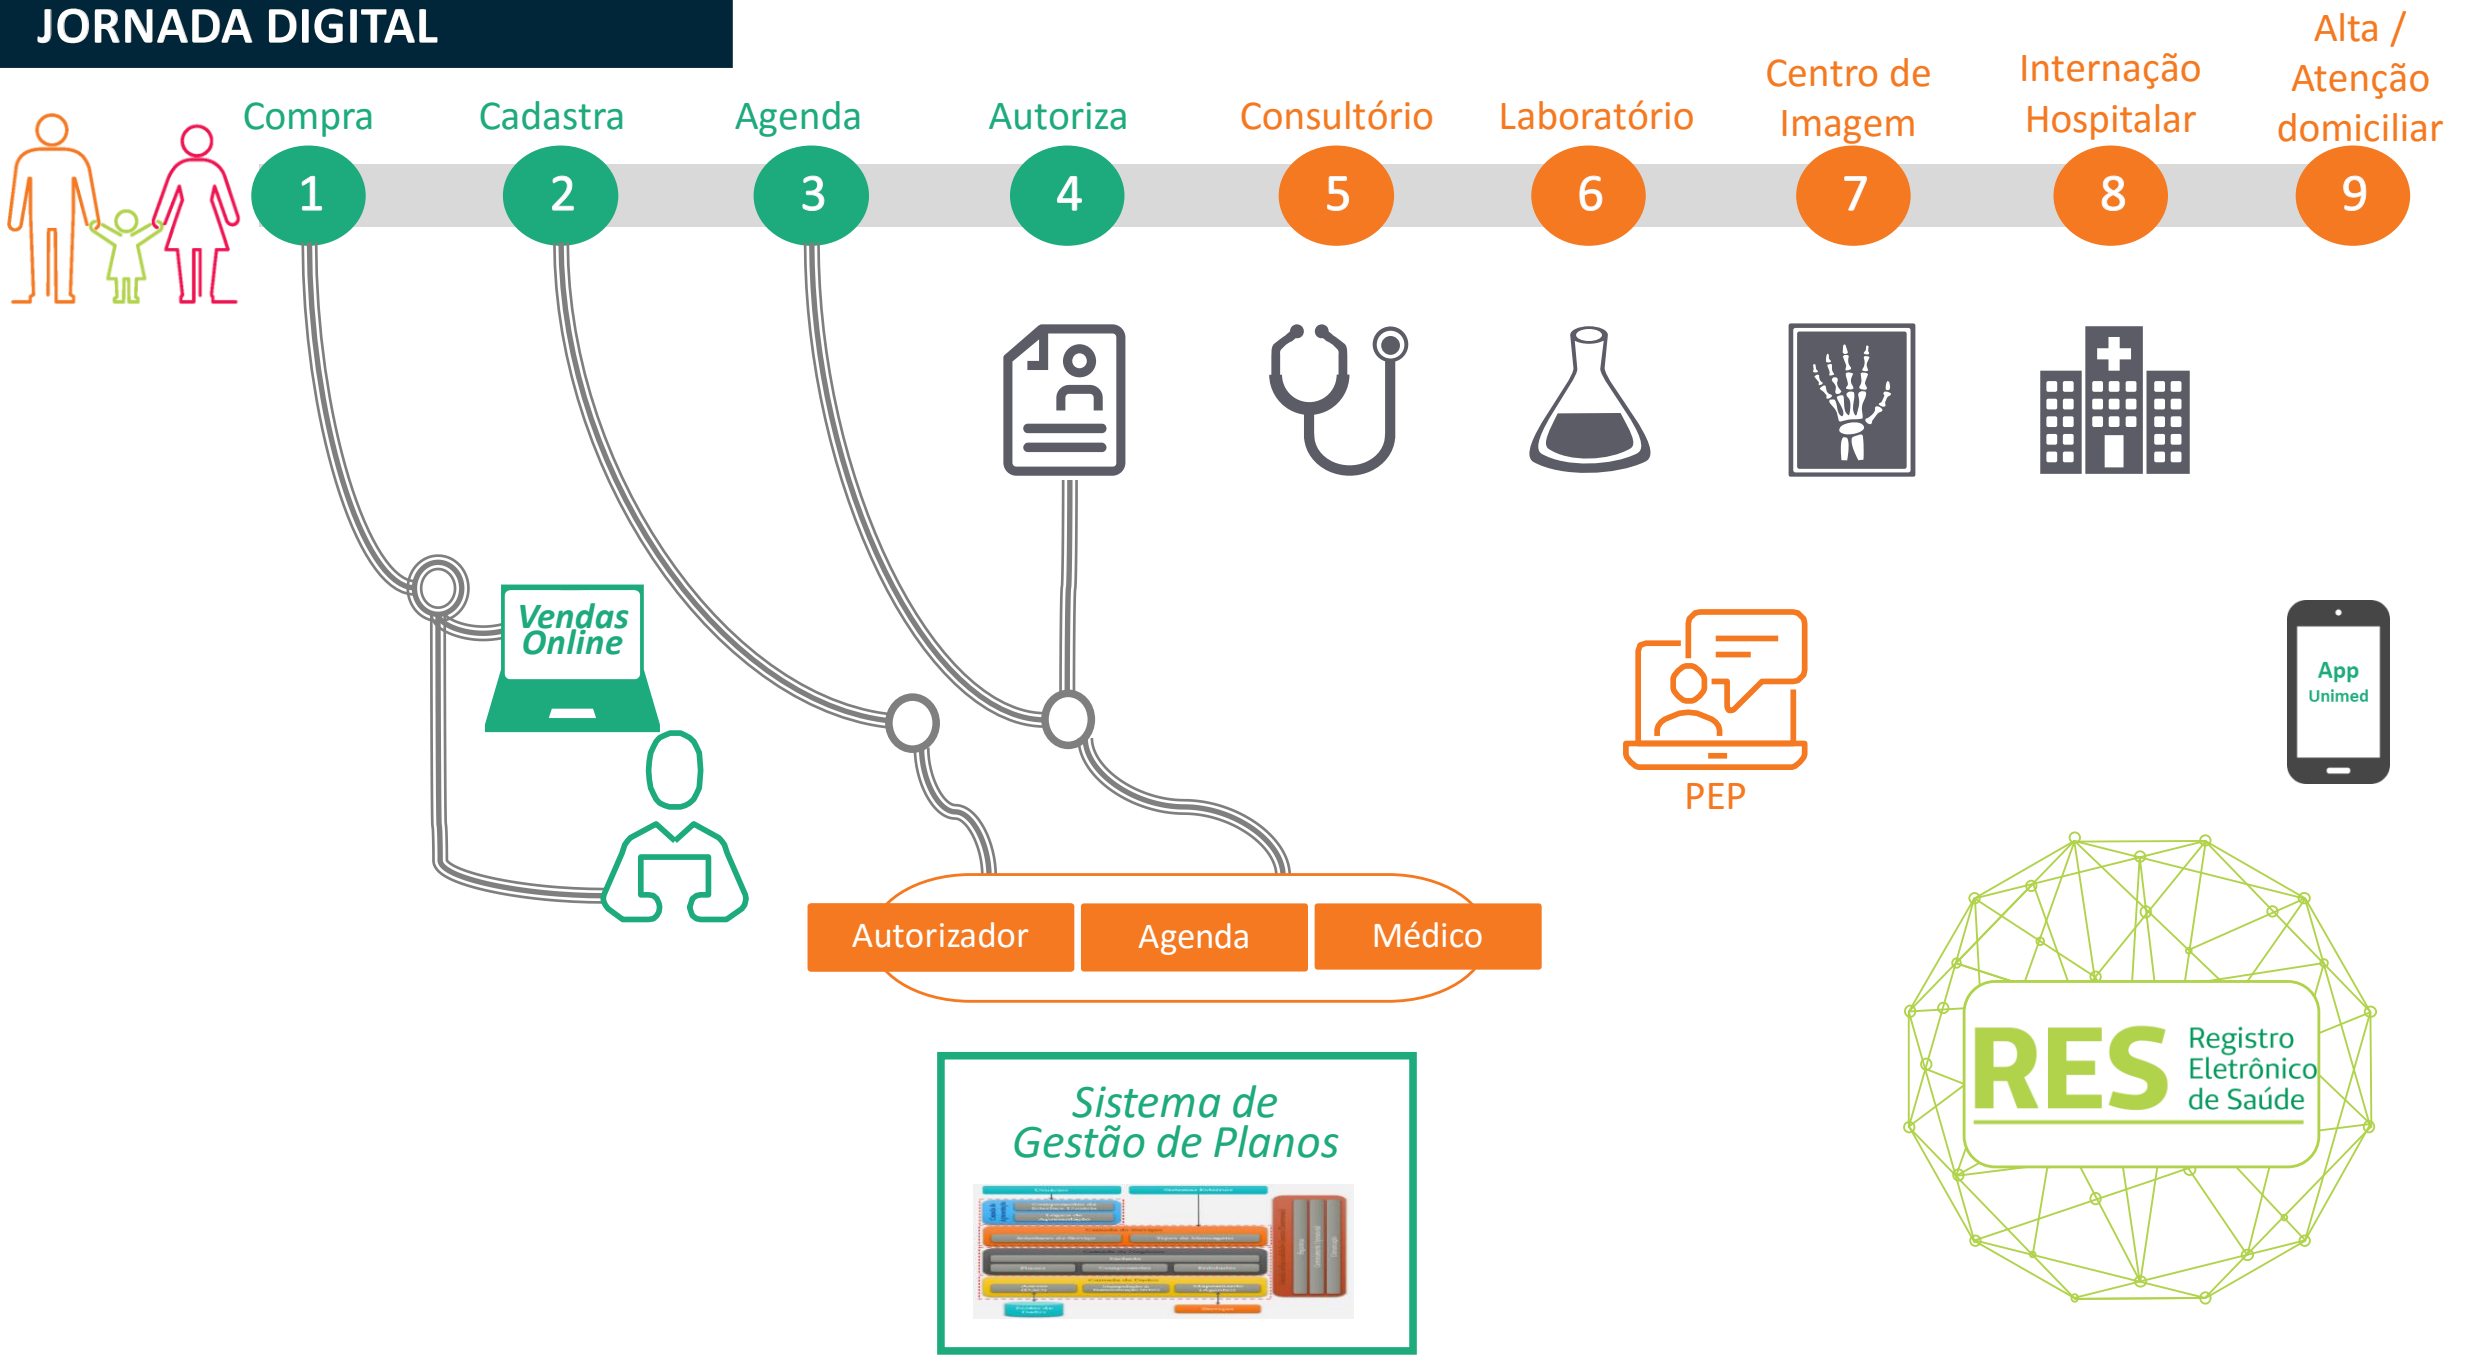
JORNADA DIGITAL

Compra
1
Cadastra
2
Agenda
3
Autoriza
4
Consultório
5
Laboratório
6
Centro de Imagem
7
Internação Hospitalar
8
Alta / Atenção domiciliar
9

Vendas Online

PEP

App Unimed

Autorizador
Agenda
Médico

Sistema de Gestão de Planos

RES Registro Eletrônico de Saúde